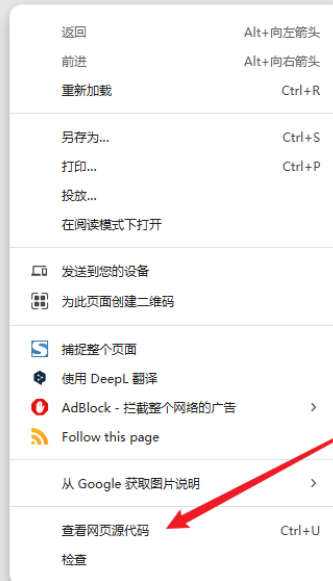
返回 Alt+向左箭头
前进 Alt+向右箭头
重新加载 Ctrl+R

另存为... Ctrl+S
打印... Ctrl+P
投放...
在阅读模式下打开

发送到您的设备
为此页面创建二维码

捕捉整个页面
使用 DeepL 翻译
AdBlock - 拦截整个网络的广告
Follow this page

从 Google 获取图片说明

查看网页源代码 Ctrl+U
检查